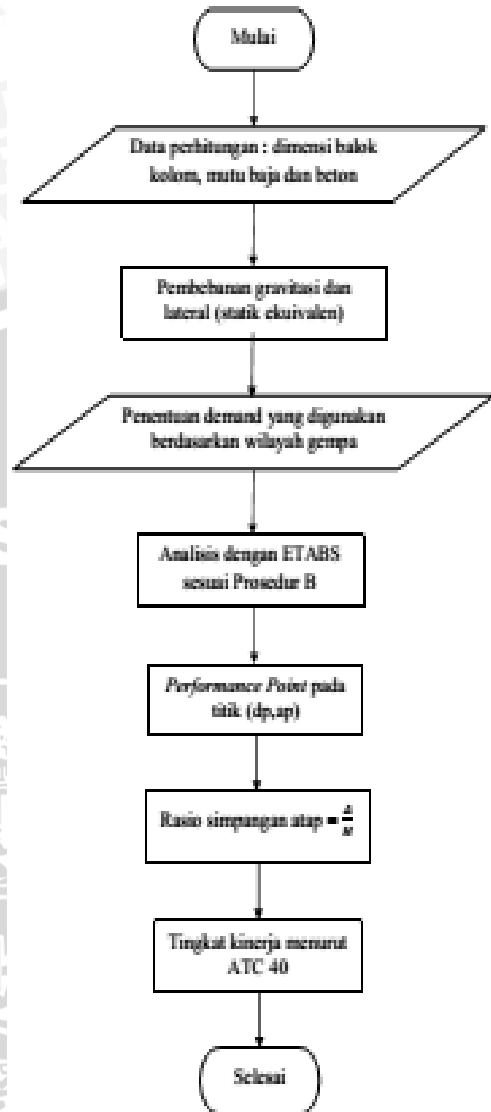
Mulai

Data perhitungan : dimensi balok kolom, mutu baja dan beton

Pembebanan gravitasi dan lateral (statik ekuivalen)

Penentuan demand yang digunakan berdasarkan wilayah gempa

Analisis dengan ETABS sesuai Prosedur B

Performance Point pada titik (dp,ap)

Rasio simpangan atap = $\frac{d}{H}$

Tingkat kinerja menurut ATC 40

Selesai